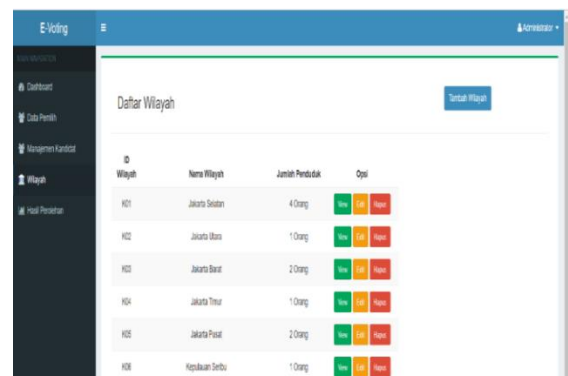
E-Voting

≡

Administrator ▾

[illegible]

Dashboard

Data Pemilih

Manajemen Kandidat

Wilayah

Hasil Perolehan

Daftar Wilayah

Tambah Wilayah

| ID Wilayah | Nama Wilayah | Jumlah Penduduk | Opsi |
|---|---|---|---|
| K01 | Jakarta Selatan | 4 Orang | View Edit Hapus |
| K02 | Jakarta Utara | 1 Orang | View Edit Hapus |
| K03 | Jakarta Barat | 2 Orang | View Edit Hapus |
| K04 | Jakarta Timur | 1 Orang | View Edit Hapus |
| K05 | Jakarta Pusat | 2 Orang | View Edit Hapus |
| K06 | Kepulauan Seribu | 1 Orang | View Edit Hapus |